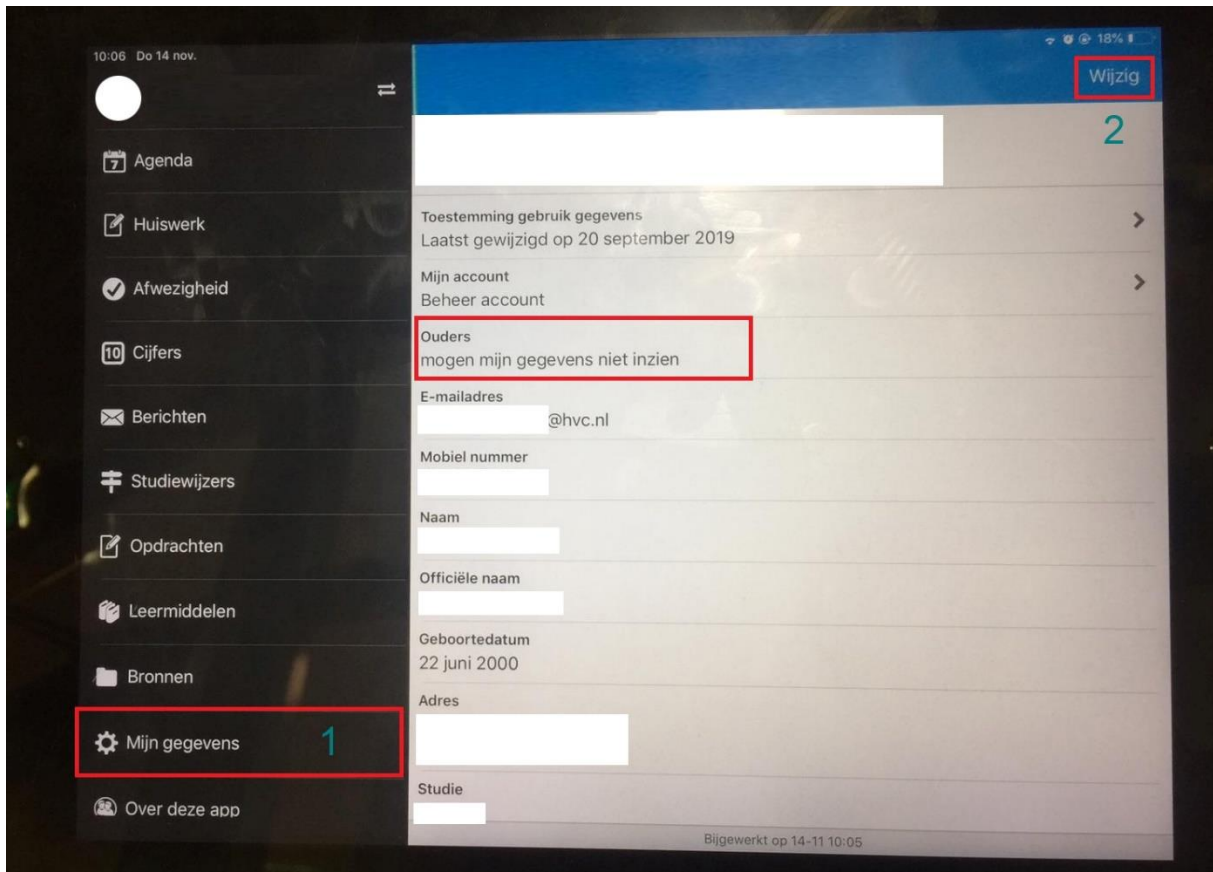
10:06 Do 14 nov.

18%

Agenda

Huiswerk

Afwezigheid

10 Cijfers

Berichten

Studiewijzers

Opdrachten

Leermiddelen

Bronnen

Mijn gegevens

1

Over deze app

Wijzig

2

Toestemming gebruik gegevens
Laatst gewijzigd op 20 september 2019

Mijn account
Beheer account

Ouders
mogen mijn gegevens niet inzien

E-mailadres
@hvc.nl

Mobiel nummer

Naam

Officiële naam

Geboortedatum
22 juni 2000

Adres

Studie

Bijgewerkt op 14-11 10:05